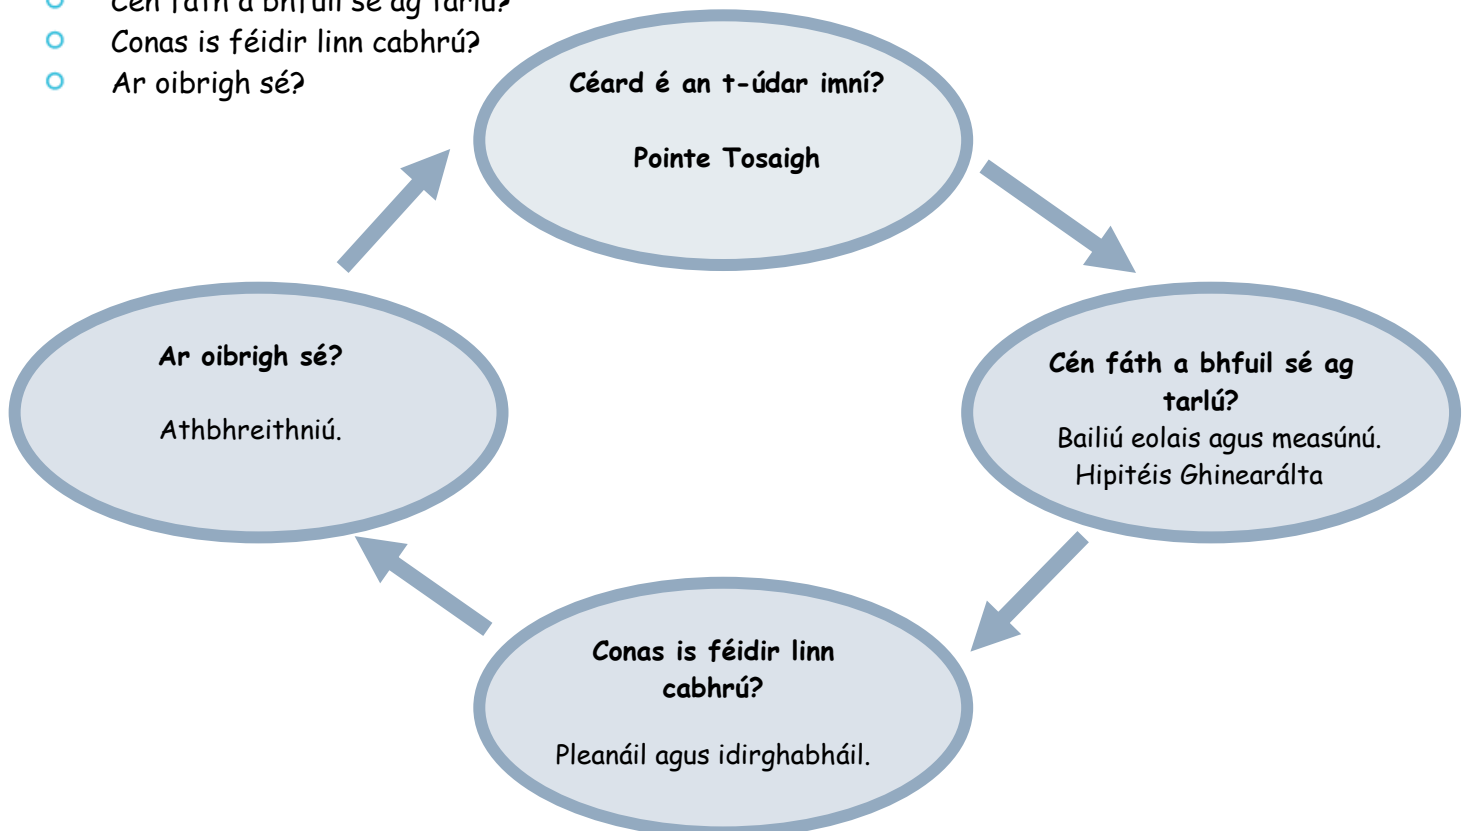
- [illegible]
- Conas is féidir linn cabhrú?
- Ar oibrigh sé?

**Céard é an t-údar imní?**

**Pointe Tosaigh**

**Cén fáth a bhfuil sé ag tarlú?**
Bailiú eolais agus measúnú.
Hipitéis Ghinearálta

**Conas is féidir linn cabhrú?**

Pleanáil agus idirghabháil.

**Ar oibrigh sé?**

Athbhreithniú.